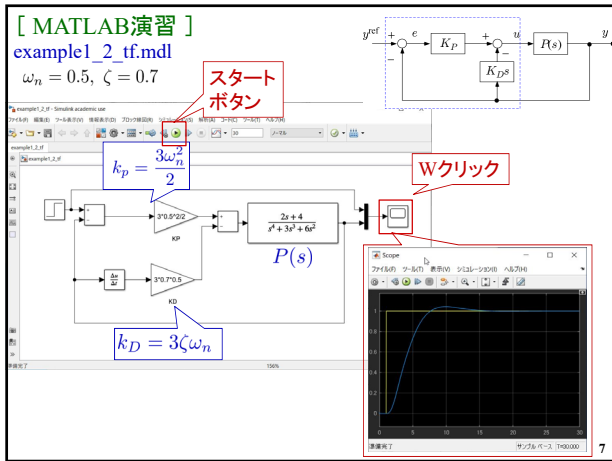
［ MATLAB演習 ］
example1_2_tf.mdl
$\omega_n = 0.5,\ \zeta = 0.7$

スタートボタン

$y^{\mathrm{ref}}$ $e$ $K_P$ $u$ $P(s)$ $y$ $K_D s$ + − + −

example1_2_tf - Simulink academic use
ファイル(F) 編集(E) ツール表示(V) 情報表示(D) ブロック線図(R) シミュレーション(S) 解析(A) コード(C) ツール(T) ヘルプ(H)
30 ノーマル
example1_2_tf
example1_2_tf

$k_p = \frac{3\omega_n^2}{2}$

Wクリック

3*0.5^2/2
KP
$\frac{\Delta u}{\Delta t}$
3*0.7*0.5
KD
$\frac{2s+4}{s^4+3s^3+6s^2}$
$P(s)$

$k_D = 3\zeta\omega_n$

準備完了 156%

Scope
ファイル(F) ツール(T) 表示(V) シミュレーション(I) ヘルプ(H)
1
0.8
0.6
0.4
0.2
0
0 5 10 15 20 25 30
準備完了 サンプル ベース T=30.000

7